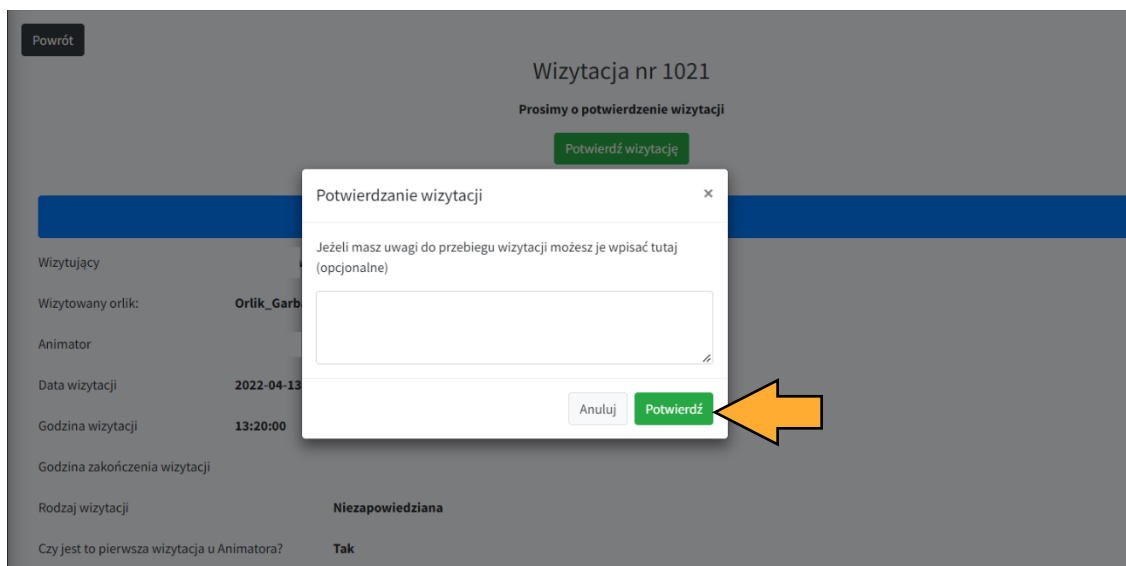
Powrót

Wizytacja nr 1021

Prosimy o potwierdzenie wizytacji

Potwierdź wizytację

Potwierdzanie wizytacji ×

Jeżeli masz uwagi do przebiegu wizytacji możesz je wpisać tutaj (opcjonalne)

Anuluj Potwierdź

Wizytujący

Wizytowany orlik: Orlik_Garb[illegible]

Animator

Data wizytacji 2022-04-13

Godzina wizytacji 13:20:00

Godzina zakończenia wizytacji

Rodzaj wizytacji Niezapowiedziana

Czy jest to pierwsza wizytacja u Animatora? Tak